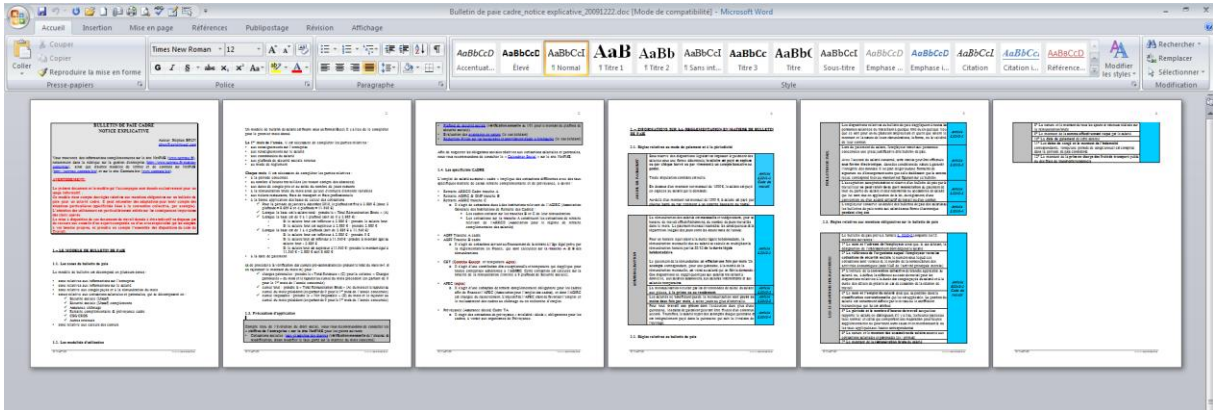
Bulletin de paie cadre_notice explicative_20091222.doc [Mode de compatibilité] - Microsoft Word

Accueil Insertion Mise en page Références Publipostage Révision Affichage

Couper
Copier
Coller
Reproduire la mise en forme
Presse-papiers

Times New Roman 12
Police

Paragraphe

AaBbCcD Accentuat...
AaBbCcD Élevé
AaBbCcI ¶ Normal
AaB ¶ Titre 1
AaBb ¶ Titre 2
AaBbCcI ¶ Sans int...
AaBbCcI Titre 3
AaBbC Titre
AaBbCcI Sous-titre
AaBbCcD Emphase ...
AaBbCcD Emphase i...
AaBbCcL Citation
AaBbCcL Citation i...
AaBbCcD Référence...
Modifier les styles
Style

Rechercher
Remplacer
Sélectionner
Modification

BULLETIN DE PAIE CADRE
NOTICE EXPLICATIVE

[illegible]